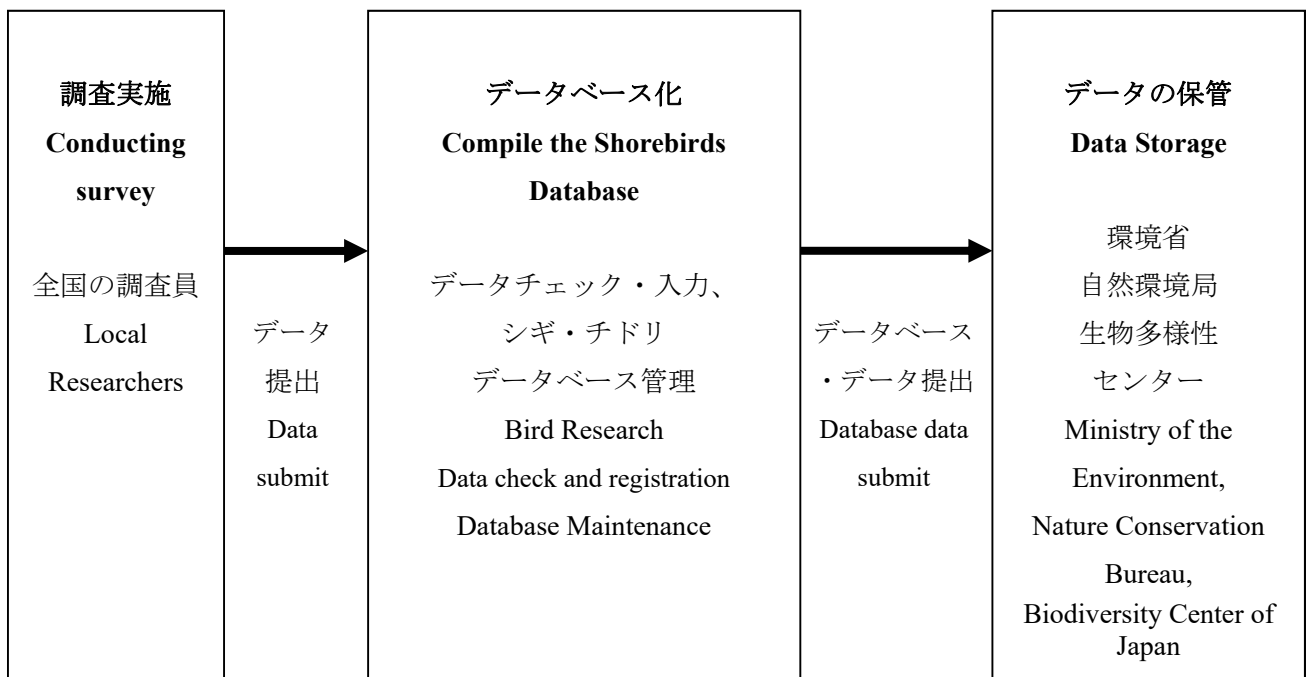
調査実施
Conducting survey

全国の調査員
Local Researchers

データ提出
Data submit

データベース化
Compile the Shorebirds Database

データチェック・入力、
シギ・チドリ
データベース管理
Bird Research
Data check and registration
Database Maintenance

データベース・データ提出
Database data submit

データの保管
Data Storage

環境省
自然環境局
生物多様性
センター
Ministry of the Environment,
Nature Conservation Bureau,
Biodiversity Center of Japan